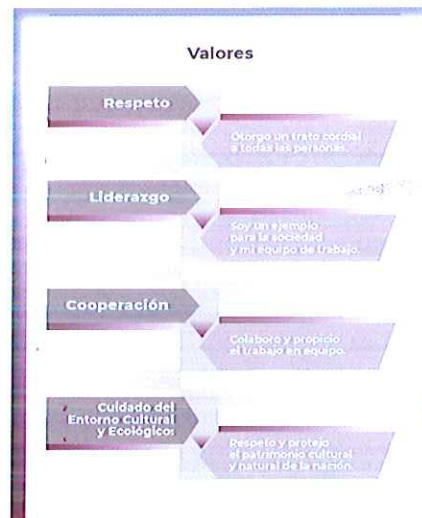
Valores

Respeto

Otorgo un trato cordial a todas las personas.

Liderazgo

Soy un ejemplo para la sociedad y mi equipo de trabajo.

Cooperación

Colaboro y propicio el trabajo en equipo.

Cuidado del Entorno Cultural y Ecológico

Respeto y protejo el patrimonio cultural y natural de la nación.